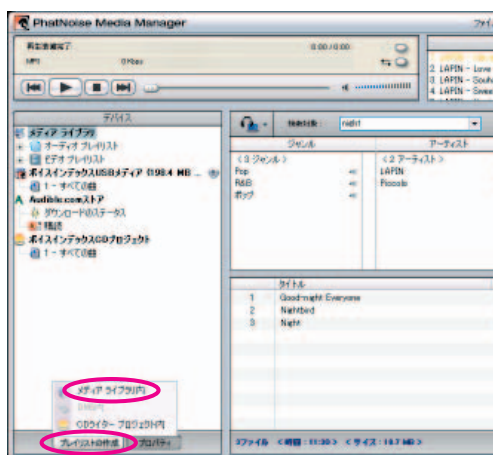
PhatNoise Media Manager

ファイ

再生準備完了

0:00 / 0:00

MP3

0 Kbps

3. LAFIN - Love

3. LAFIN - Soul

4. LAFIN - Swee

デバイス

メディア ライブラリ

オーディオ プレイリスト

ビデオ プレイリスト

ボイスインデックスUSBメディア (198.4 MB ...

1 - すべての曲

Audible.comストア

ダウンロードのステータス

精読

ボイスインデックスCDプロジェクト

1 - すべての曲

検索対象 :

night

ジャンル

アーティスト

< 3 ジャンル >

Pop

R&B

ポップ

< 2 アーティスト >

LAFIN

Piccolo

タイトル

1 Good-night Everyone

2 Nightbird

3 Night

メディア ライブラリ内

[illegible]

CDライター プロジェクト内

プレイリストの作成

プロパティ

3ファイル <時間 : 11:30> <サイズ : 10.7 MB>